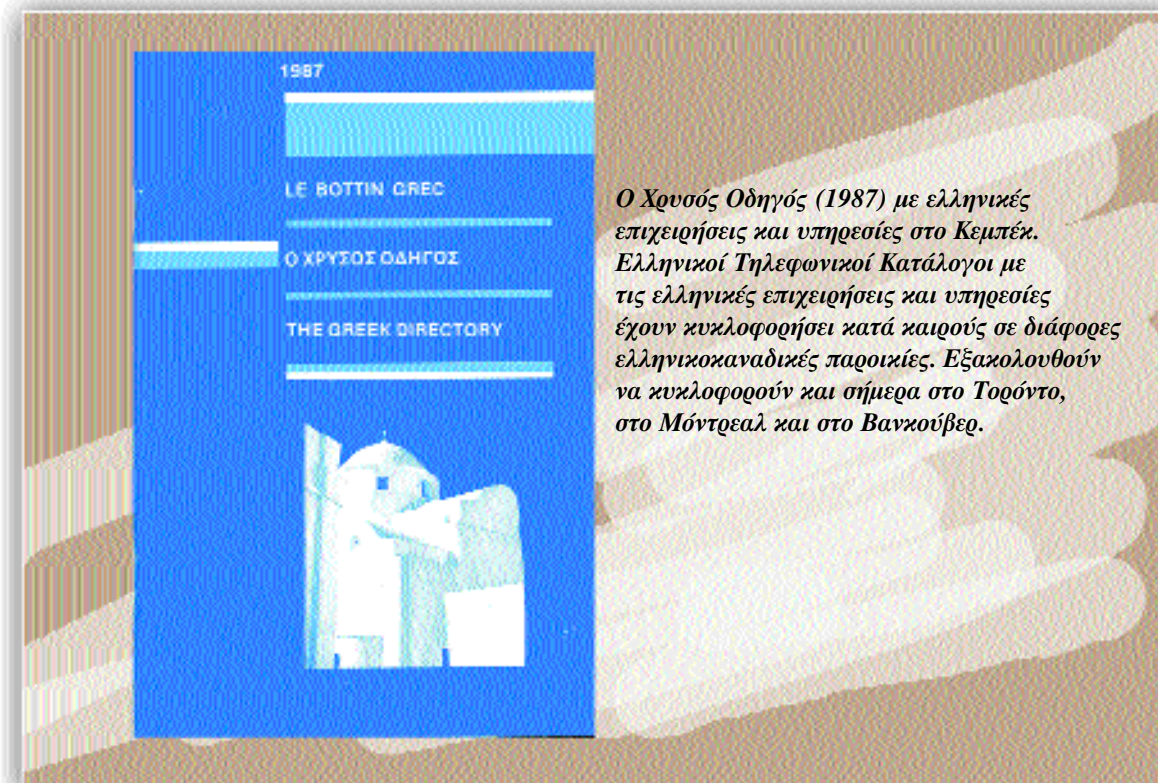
1987

LE BOTTIN GREC

Ο ΧΡΥΣΟΣ ΟΔΗΓΟΣ

THE GREEK DIRECTORY

Ο Χρυσός Οδηγός (1987) με ελληνικές επιχειρήσεις και υπηρεσίες στο Κεμπέκ. Ελληνικοί Τηλεφωνικοί Κατάλογοι με τις ελληνικές επιχειρήσεις και υπηρεσίες έχουν κυκλοφορήσει κατά καιρούς σε διάφορες ελληνοκαναδικές παροικίες. Εξακολουθούν να κυκλοφορούν και σήμερα στο Τορόντο, στο Μόντρεαλ και στο Βανκούβερ.